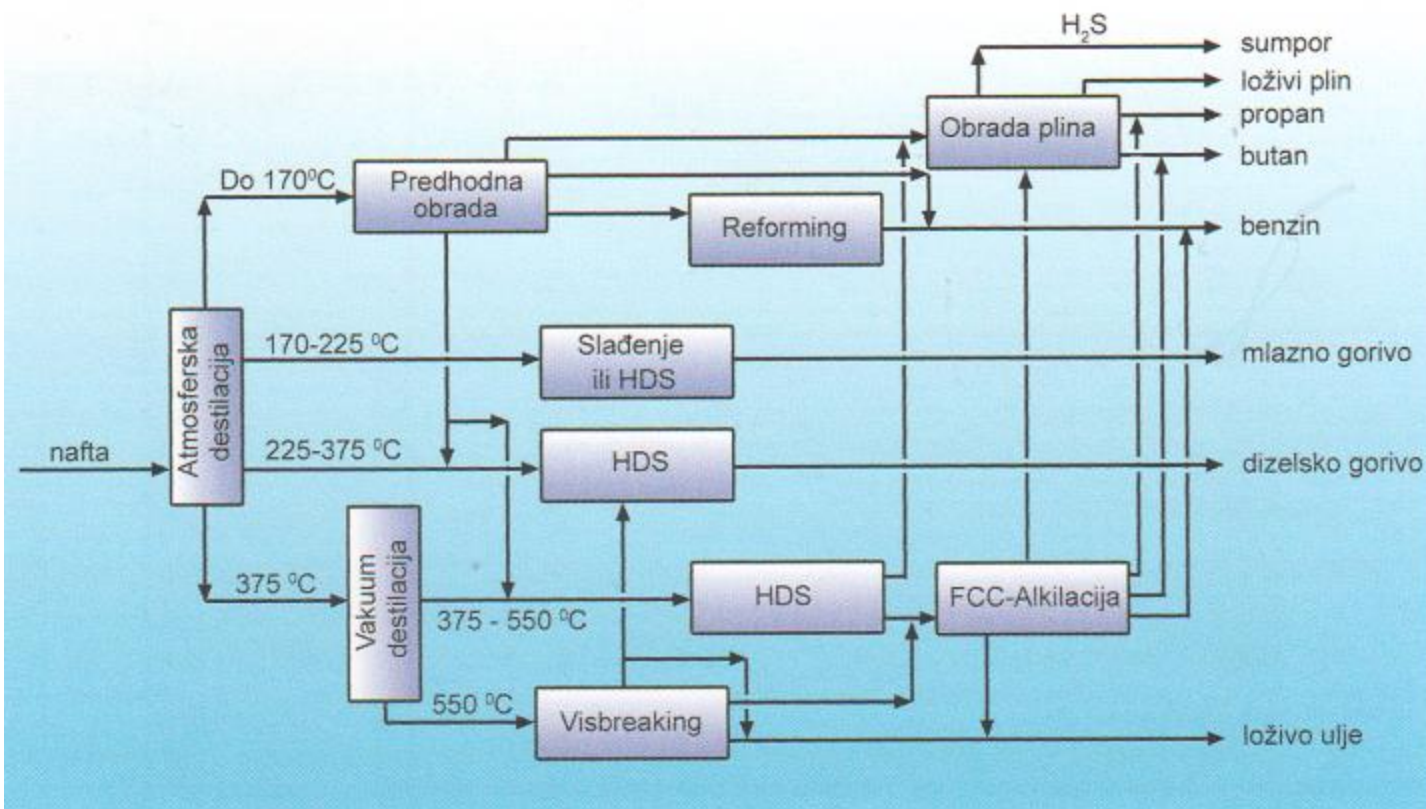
$H_2S$

sumpor

loživi plin

propan

butan

benzin

mlazno gorivo

dizelsko gorivo

loživo ulje

Obrada plina

Do $170^0C$

Predhodna obrada

Reforming

Atmosferska destilacija

170-225 $^0C$

Slađenje ili HDS

nafta

225-375 $^0C$

HDS

Vakuum destilacija

375 $^0C$

HDS

FCC-Alkilacija

375 - 550 $^0C$

550 $^0C$

Visbreaking